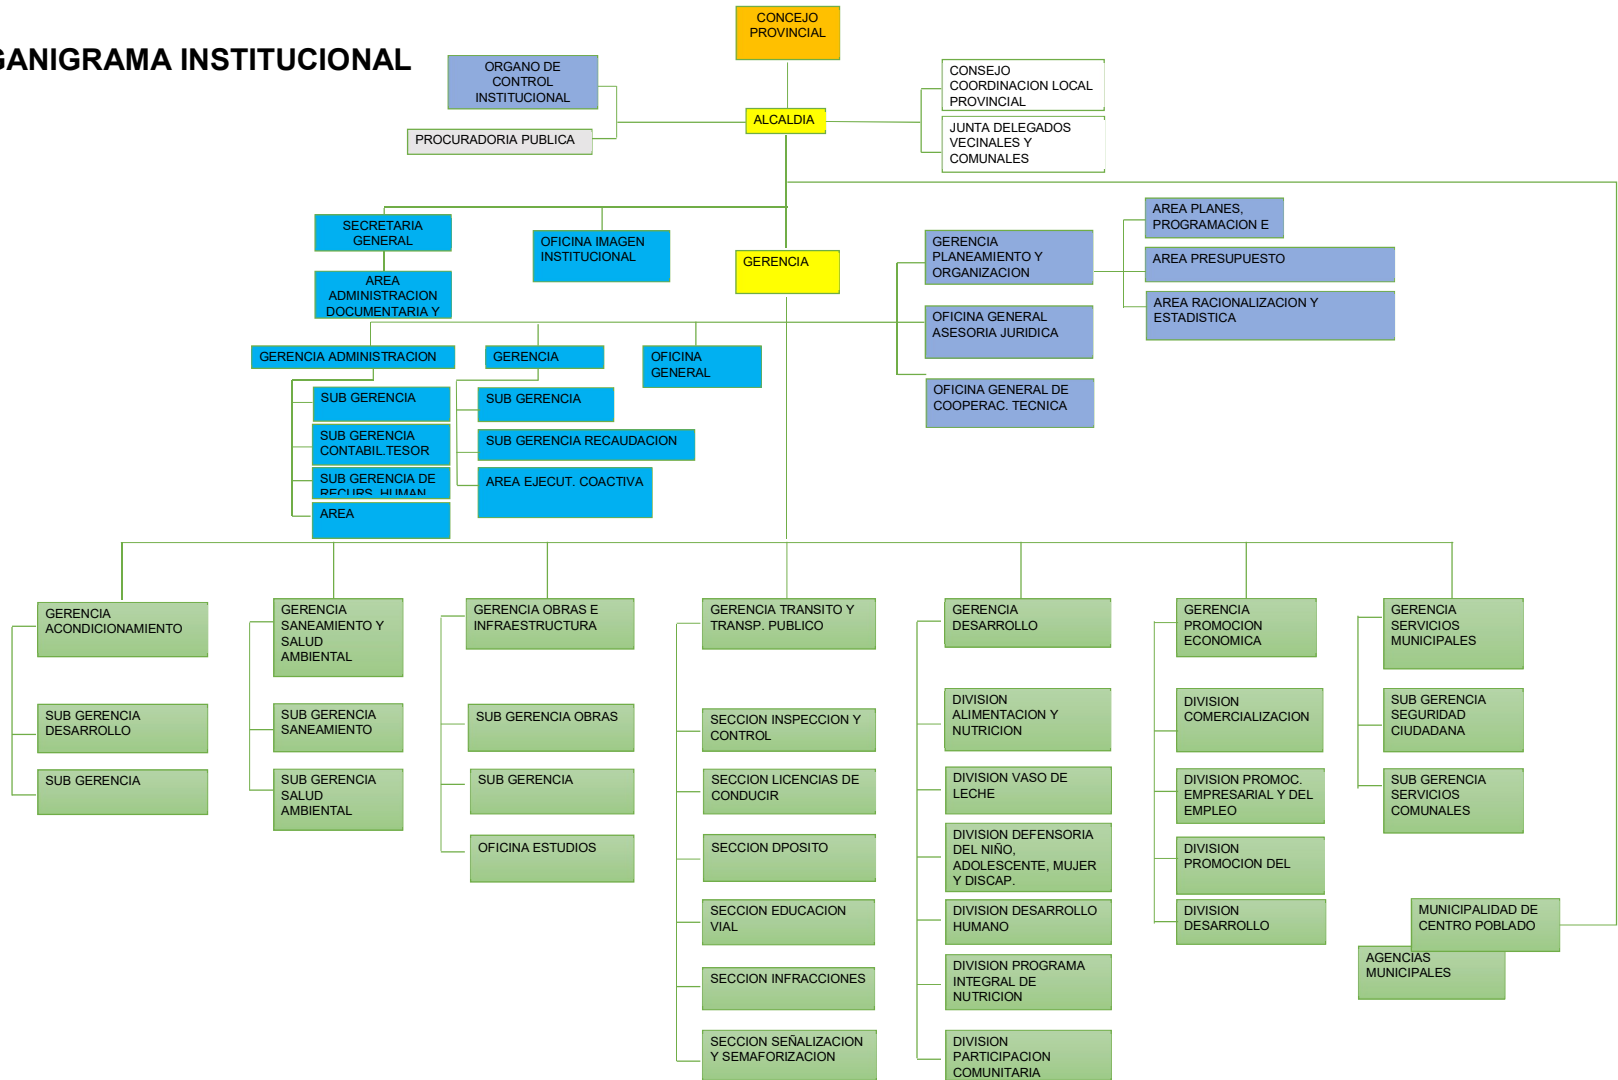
GANIGRAMA INSTITUCIONAL

CONCEJO PROVINCIAL

ORGANO DE CONTROL INSTITUCIONAL

PROCURADORIA PUBLICA

ALCALDIA

CONSEJO COORDINACION LOCAL PROVINCIAL

JUNTA DELEGADOS VECINALES Y COMUNALES

SECRETARIA GENERAL

AREA ADMINISTRACION DOCUMENTARIA Y

OFICINA IMAGEN INSTITUCIONAL

GERENCIA

GERENCIA PLANEAMIENTO Y ORGANIZACION

AREA PLANES, PROGRAMACION E

AREA PRESUPUESTO

AREA RACIONALIZACION Y ESTADISTICA

OFICINA GENERAL ASESORIA JURIDICA

OFICINA GENERAL DE COOPERAC. TECNICA

GERENCIA ADMINISTRACION

SUB GERENCIA

SUB GERENCIA CONTABIL.TESOR

SUB GERENCIA DE RECURS. HUMAN

AREA

GERENCIA

SUB GERENCIA

SUB GERENCIA RECAUDACION

AREA EJECUT. COACTIVA

OFICINA GENERAL

GERENCIA ACONDICIONAMIENTO

SUB GERENCIA DESARROLLO

SUB GERENCIA

GERENCIA SANEAMIENTO Y SALUD AMBIENTAL

SUB GERENCIA SANEAMIENTO

SUB GERENCIA SALUD AMBIENTAL

GERENCIA OBRAS E INFRAESTRUCTURA

SUB GERENCIA OBRAS

SUB GERENCIA

OFICINA ESTUDIOS

GERENCIA TRANSITO Y TRANSP. PUBLICO

SECCION INSPECCION Y CONTROL

SECCION LICENCIAS DE CONDUCIR

SECCION DPOSITO

SECCION EDUCACION VIAL

SECCION INFRACCIONES

SECCION SEÑALIZACION Y SEMAFORIZACION

GERENCIA DESARROLLO

DIVISION ALIMENTACION Y NUTRICION

DIVISION VASO DE LECHE

DIVISION DEFENSORIA DEL NIÑO, ADOLESCENTE, MUJER Y DISCAP.

DIVISION DESARROLLO HUMANO

DIVISION PROGRAMA INTEGRAL DE NUTRICION

DIVISION PARTICIPACION COMUNITARIA

GERENCIA PROMOCION ECONOMICA

DIVISION COMERCIALIZACION

DIVISION PROMOC. EMPRESARIAL Y DEL EMPLEO

DIVISION PROMOCION DEL

DIVISION DESARROLLO

GERENCIA SERVICIOS MUNICIPALES

SUB GERENCIA SEGURIDAD CIUDADANA

SUB GERENCIA SERVICIOS COMUNALES

MUNICIPALIDAD DE CENTRO POBLADO

AGENCIAS MUNICIPALES